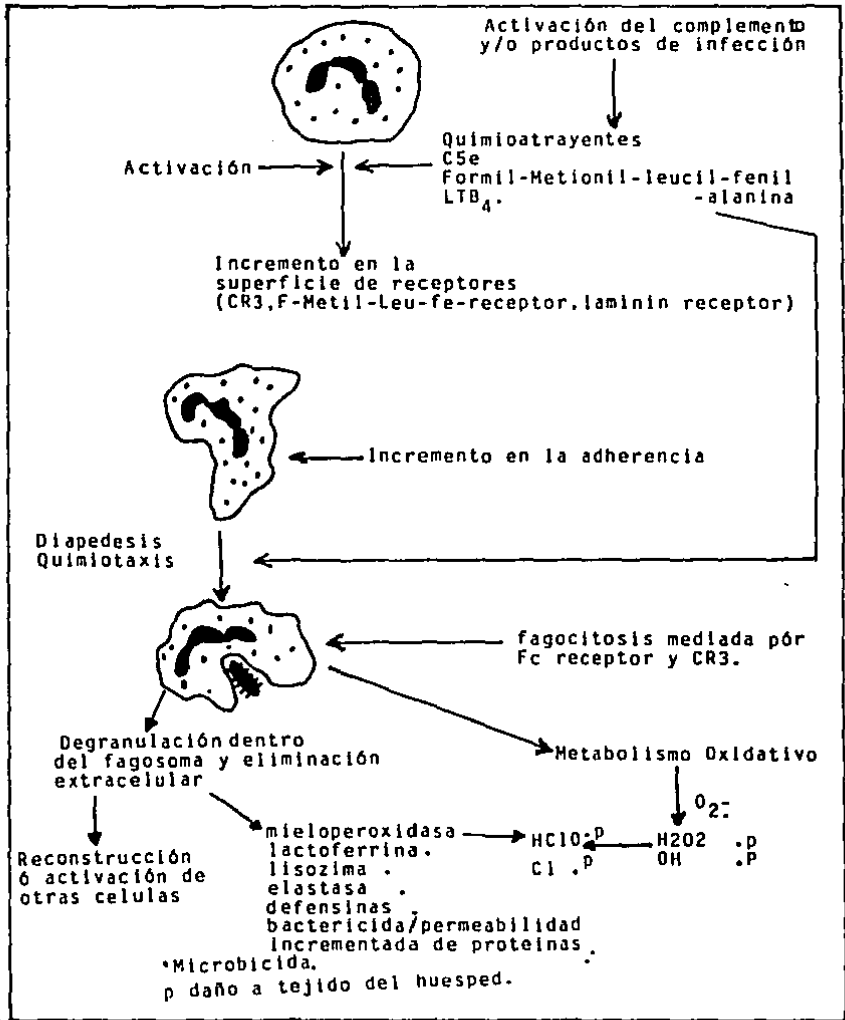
Activación del complemento y/o productos de infección

Quimioatrayentes
C5e
Formil-Metionil-leucil-fenil -alanina
$LTB_4$.

Activación

Incremento en la superficie de receptores (CR3,F-Metil-Leu-fe-receptor,laminin receptor)

Incremento en la adherencia

Diapedesis
Quimiotaxis

fagocitosis mediada pór Fc receptor y CR3.

Degranulación dentro del fagosoma y eliminación extracelular

Metabolismo Oxidativo

$O_2^-$.

Reconstrucción ó activación de otras celulas

mieloperoxidasa
lactoferrina.
lisozima .
elastasa .
defensinas .
bactericida/permeabilidad incrementada de proteinas .

HClO.$^p$
Cl .$^p$

H2O2 .p
OH .P

•Microbicida.
p daño a tejido del huesped.